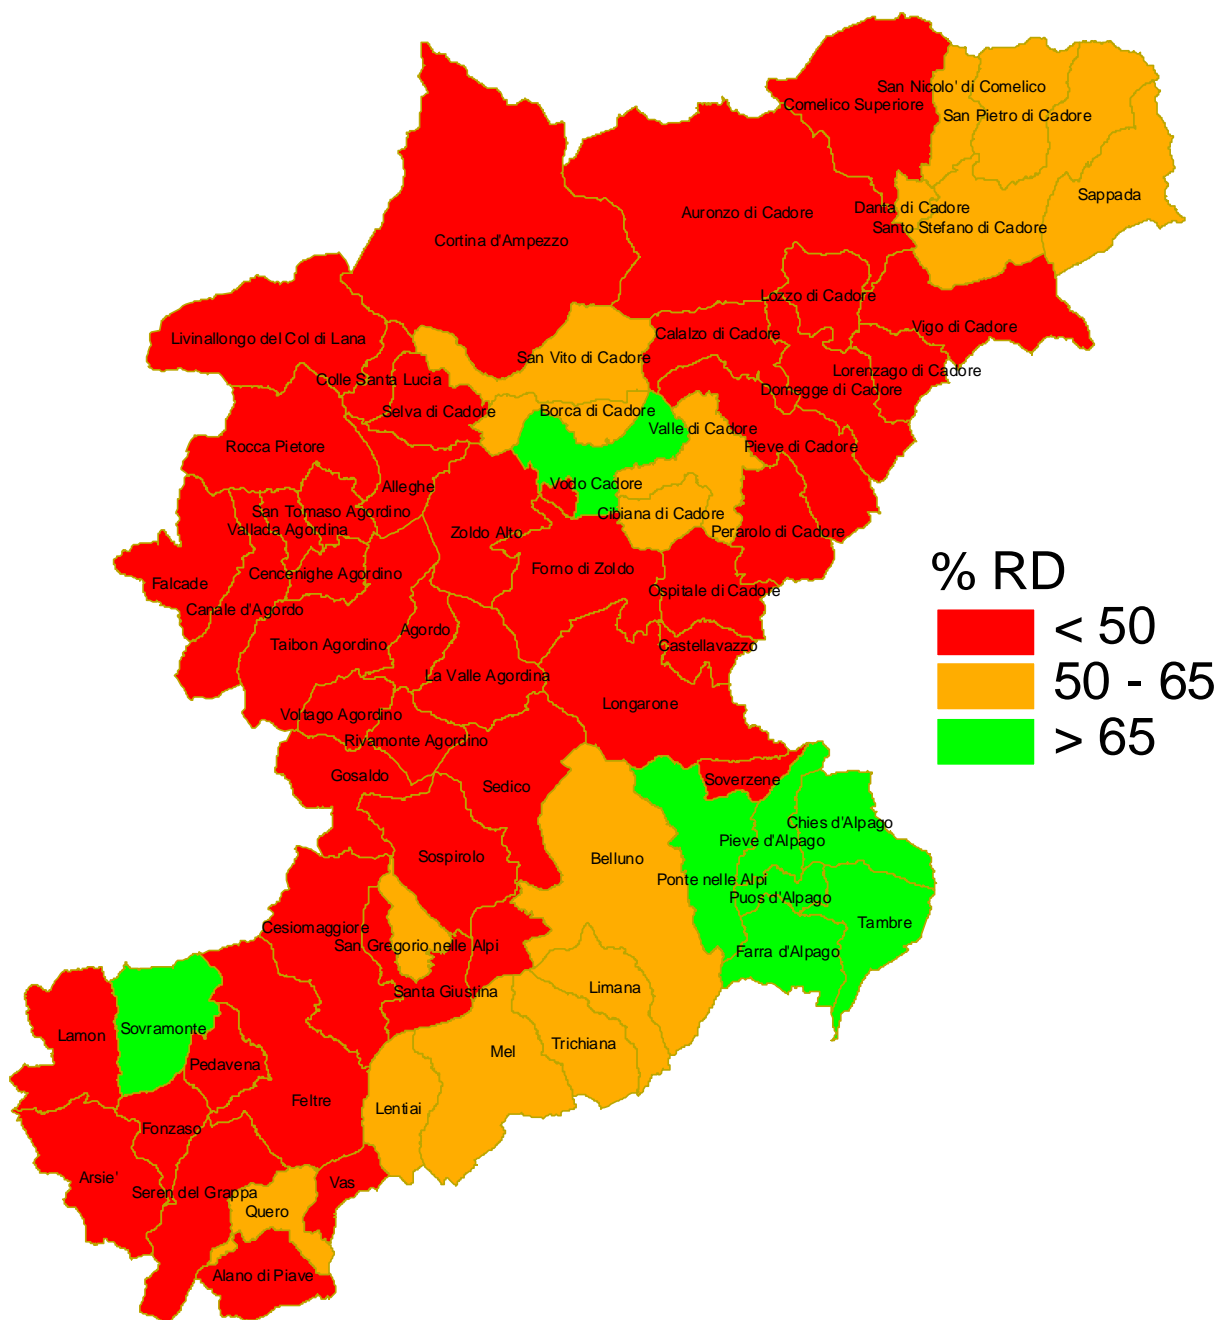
San Nicolo' di Comelico
Comelico Superiore
San Pietro di Cadore
Sappada
Danta di Cadore
Santo Stefano di Cadore
Auronzo di Cadore
Cortina d'Ampezzo
Lozzo di Cadore
Vigo di Cadore
Calalzo di Cadore
Livinallongo del Col di Lana
San Vito di Cadore
Lorenzago di Cadore
Colle Santa Lucia
Domegge di Cadore
Selva di Cadore
Borca di Cadore
Valle di Cadore
Rocca Pietore
Pieve di Cadore
Alleghe
Vodo Cadore
San Tomaso Agordino
Cibiana di Cadore
Vallada Agordina
Zoldo Alto
Perarolo di Cadore
Cencenighe Agordino
Forno di Zoldo
Falcade
Canale d'Agordo
Ospitale di Cadore
Agordo
Taibon Agordino
Castellavazzo
La Valle Agordina
Longarone
Voltago Agordino
Rivamonte Agordino
Gosaldo
Sedico
Soverzene
Chies d'Alpago
Pieve d'Alpago
Sospirolo
Belluno
Ponte nelle Alpi
Puos d'Alpago
Tambre
Cesiomaggiore
San Gregorio nelle Alpi
Farra d'Alpago
Santa Giustina
Limana
Sovramonte
Lamon
Trichiana
Mel
Pedavena
Feltre
Lentiai
Fonzaso
Arsie'
Seren del Grappa
Vas
Quero
Alano di Piave

% RD
< 50
50 - 65
> 65